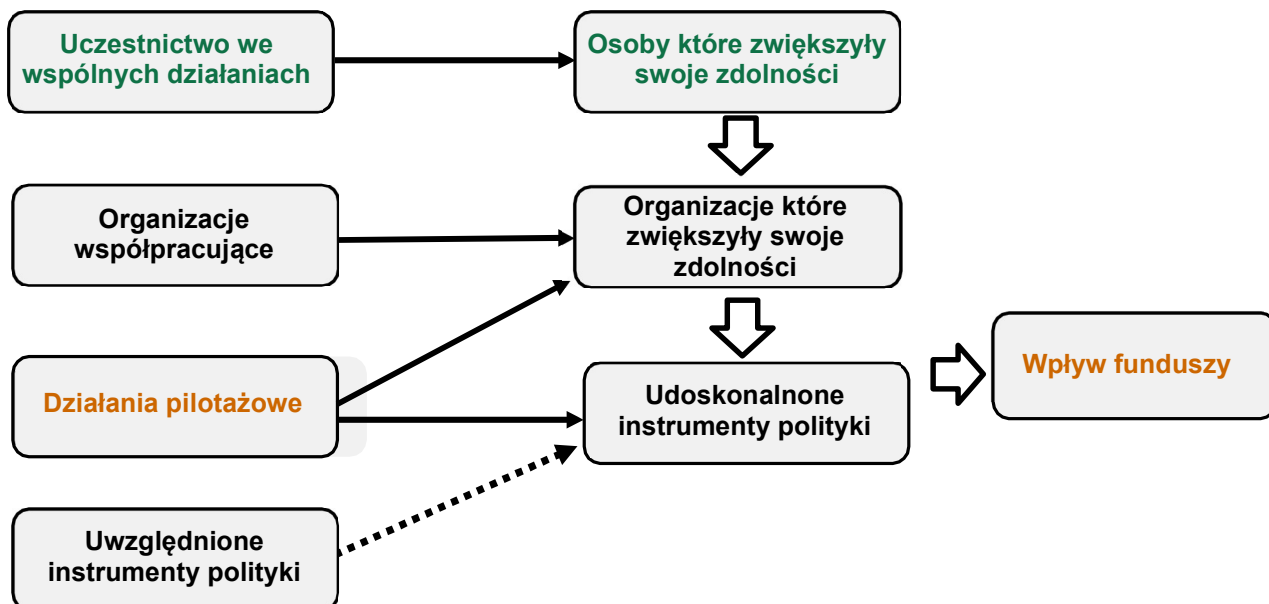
Uczestnictwo we wspólnych działaniach

Osoby które zwiększyły swoje zdolności

Organizacje współpracujące

Organizacje które zwiększyły swoje zdolności

Działania pilotażowe

Udoskonalnone instrumenty polityki

Wpływ funduszy

Uwzględnione instrumenty polityki